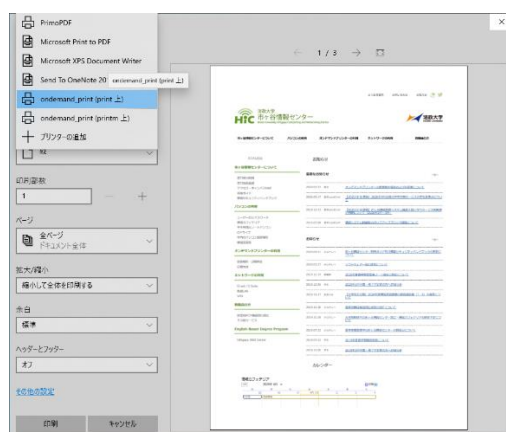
PrimoPDF
Microsoft Print to PDF
Microsoft XPS Document Writer
Send To OneNote 20
ondemand_print (print 上)
ondemand_print (print 上)
ondemand_print (printm 上)
プリンターの追加
印刷部数
1
ページ
全ページ
ドキュメント全体
拡大/縮小
縮小して全体を印刷する
余白
標準
ヘッダーとフッター
オフ
その他の設定
印刷
キャンセル
1 / 3
HIC 市ヶ谷情報センター
法政大学
お知らせ
カレンダー
×